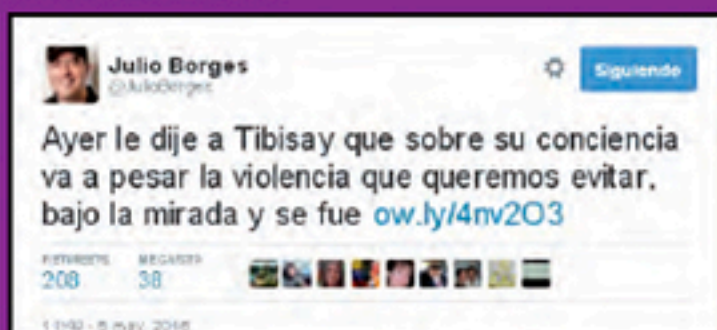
Julio Borges
@JulioBorges

Siguiendo

Ayer le dije a Tibisay que sobre su conciencia va a pesar la violencia que queremos evitar, bajo la mirada y se fue ow.ly/4nv2O3

RETWEETS 208 ME GUSTA 38

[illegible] - 5 may. 2016